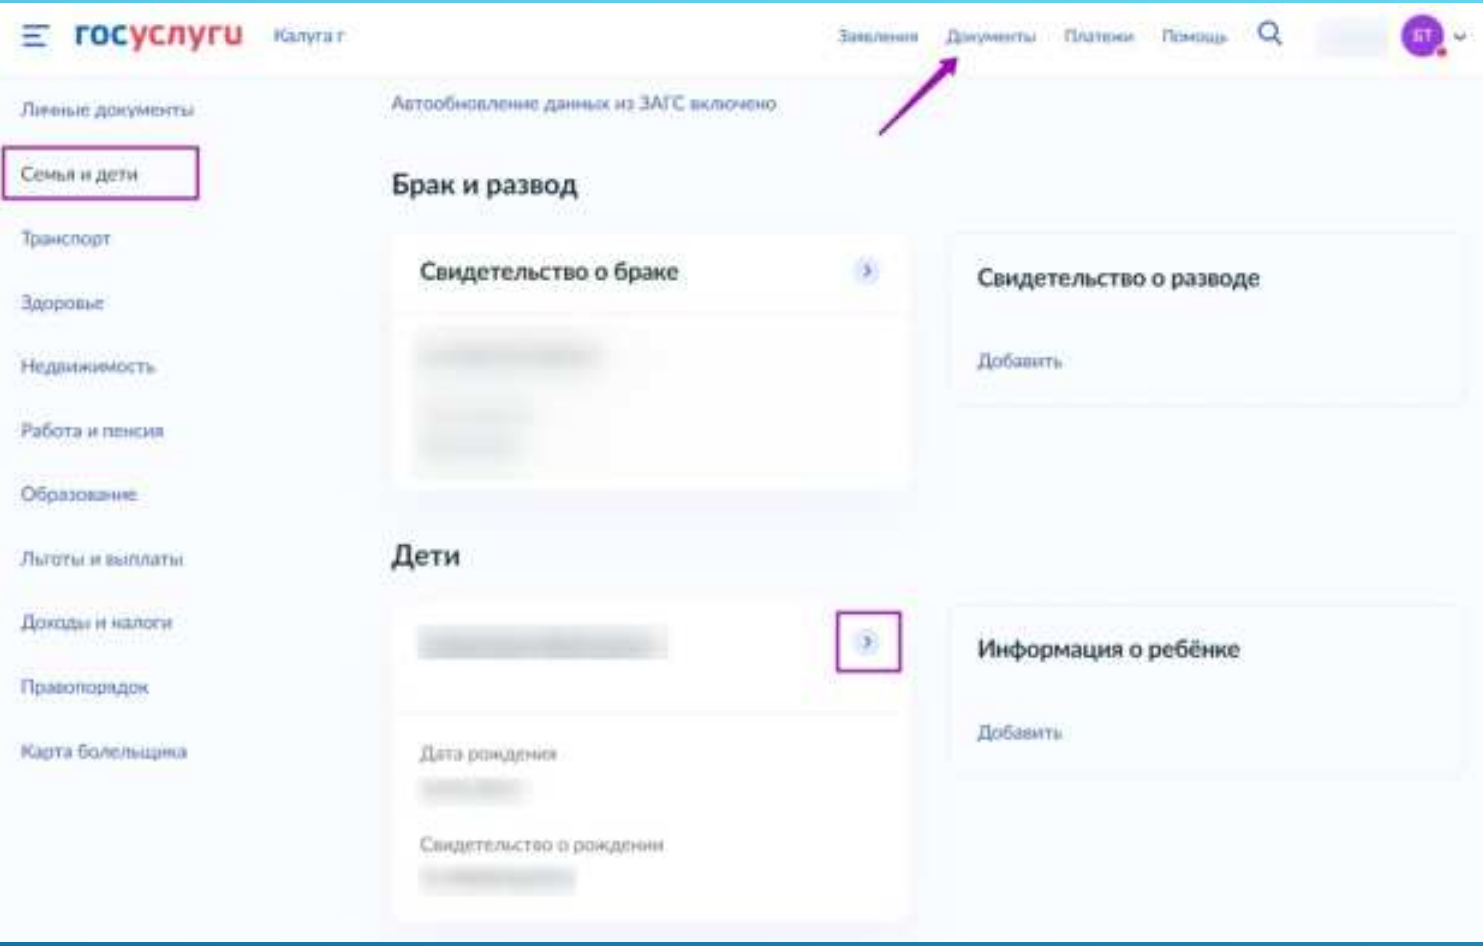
госуслуги Калуга г

Заявления Документы Платежи Помощь

БТ

Личные документы

Семья и дети

Транспорт

Здоровье

Недвижимость

Работа и пенсия

Образование

Льготы и выплаты

Доходы и налоги

Правопорядок

Карта болельщика

Автообновление данных из ЗАГС включено

Брак и развод

Свидетельство о браке

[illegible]

Свидетельство о разводе

Добавить

Дети

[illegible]

Дата рождения

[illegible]

Свидетельство о рождении

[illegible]

Информация о ребёнке

Добавить